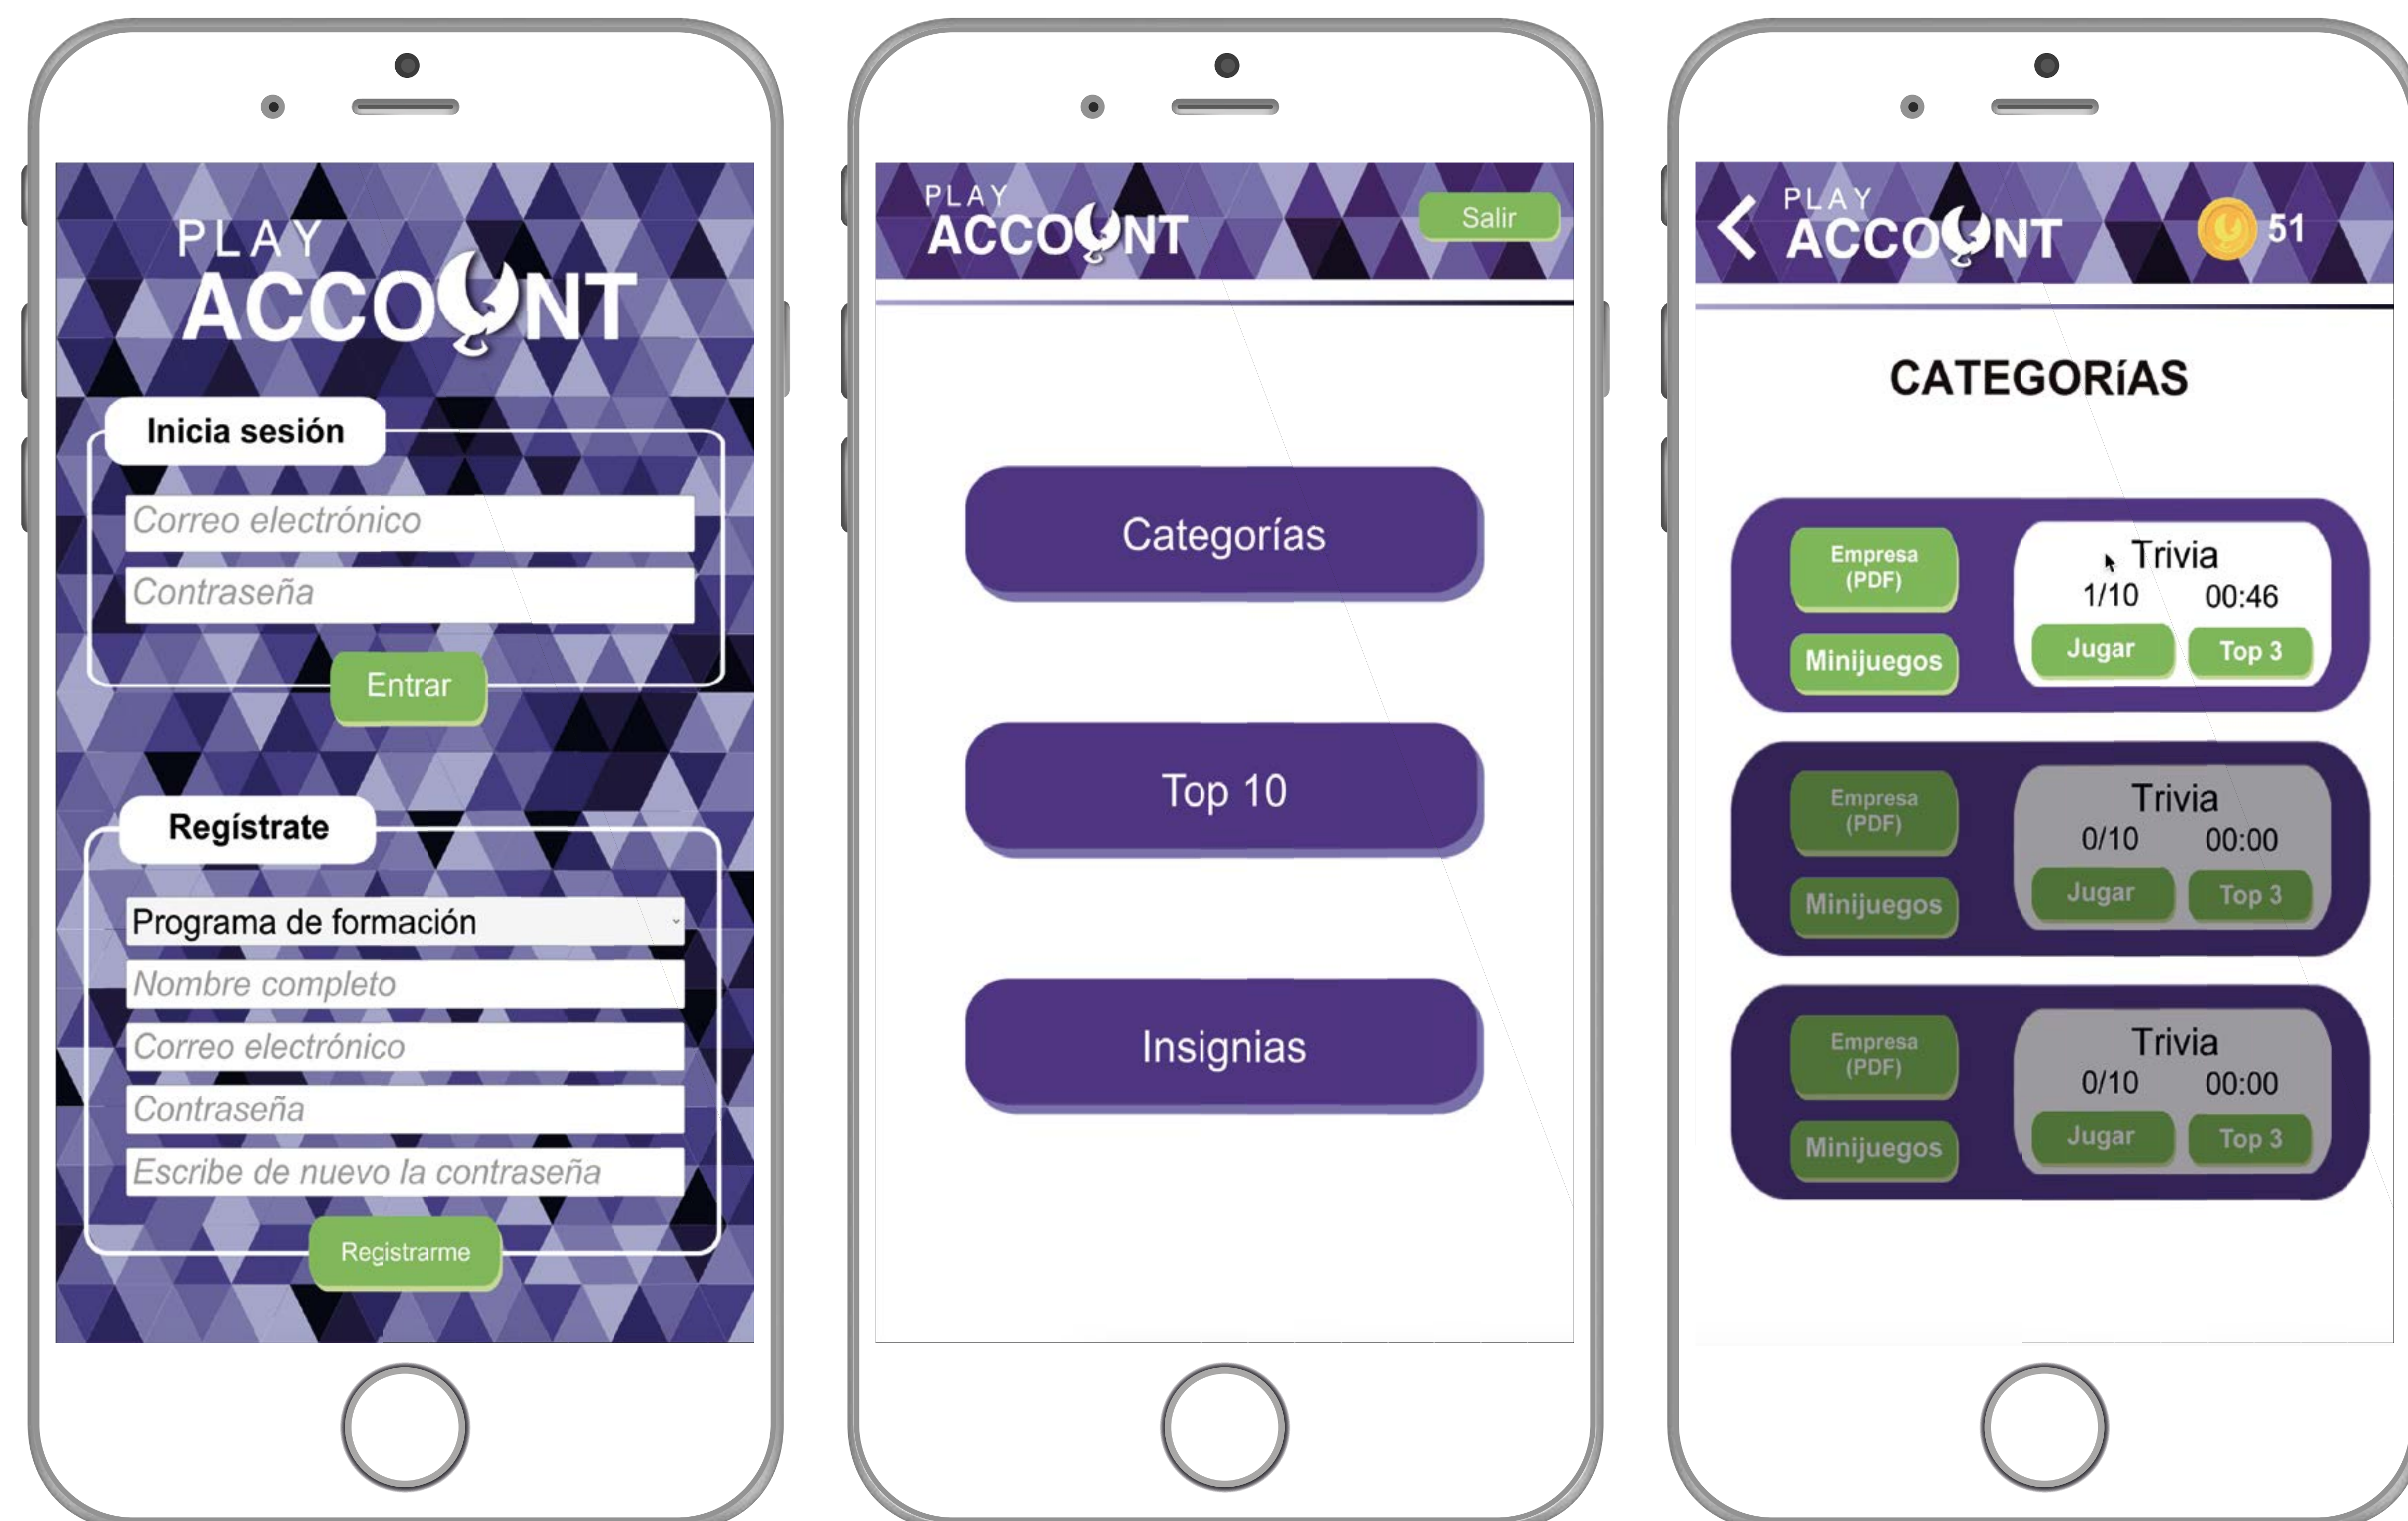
PLAY ACCOUNT

Inicia sesión

Correo electrónico

Contraseña

Entrar

Regístrate

Programa de formación

Nombre completo

Correo electrónico

Contraseña

Escribe de nuevo la contraseña

Registrarme

PLAY ACCOUNT

Salir

Categorías

Top 10

Insignias

PLAY ACCOUNT

51

CATEGORíAS

Empresa (PDF)

Minijuegos

Trivia

1/10 00:46

Jugar

Top 3

Empresa (PDF)

Minijuegos

Trivia

0/10 00:00

Jugar

Top 3

Empresa (PDF)

Minijuegos

Trivia

0/10 00:00

Jugar

Top 3